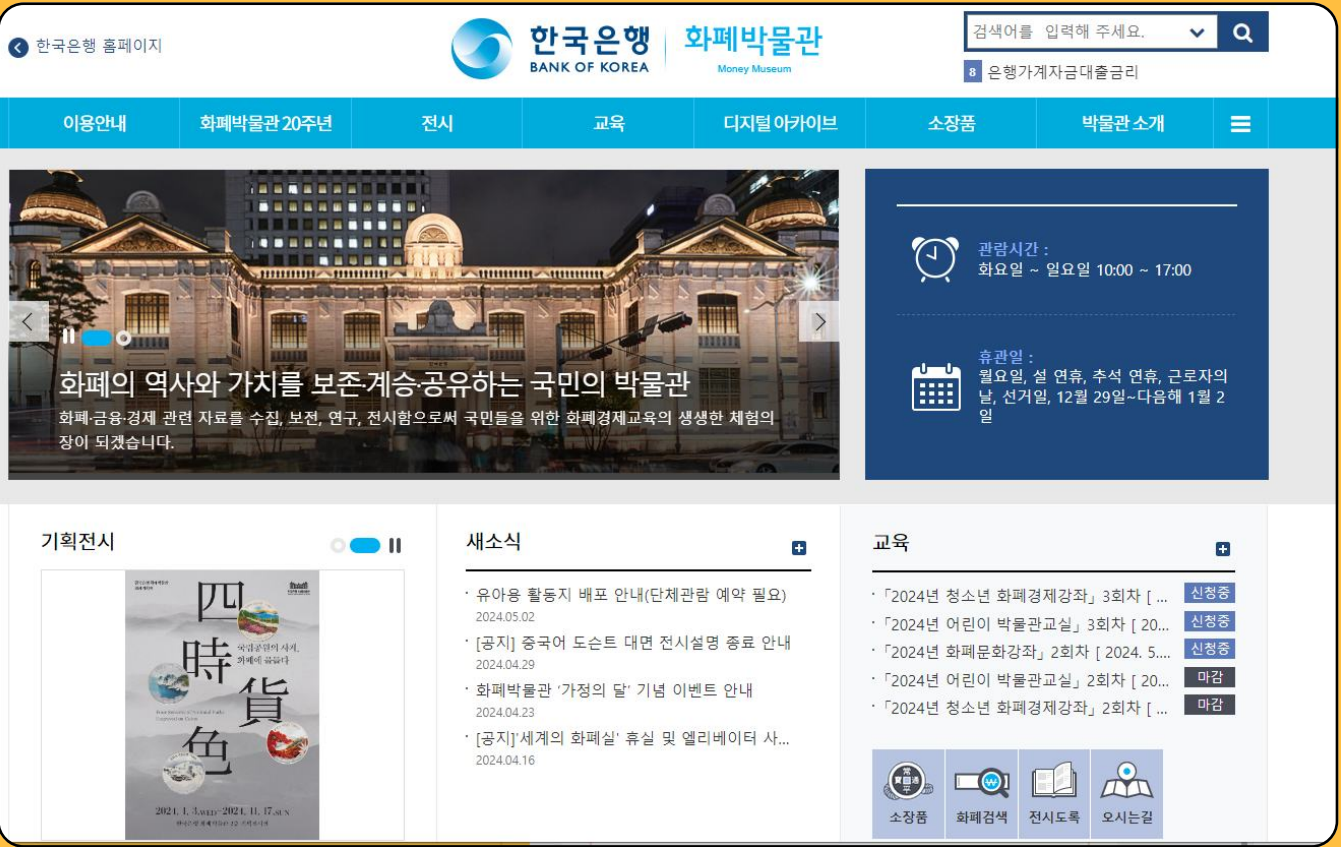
한국은행 홈페이지

한국은행 BANK OF KOREA 화폐박물관 Money Museum

검색어를 입력해 주세요.

8 은행가계자금대출금리

이용안내 화폐박물관 20주년 전시 교육 디지털 아카이브 소장품 박물관 소개

화폐의 역사와 가치를 보존·계승·공유하는 국민의 박물관

화폐·금융·경제 관련 자료를 수집, 보전, 연구, 전시함으로써 국민들을 위한 화폐경제교육의 생생한 체험의 장이 되겠습니다.

관람시간 :
화요일 ~ 일요일 10:00 ~ 17:00

휴관일 :
월요일, 설 연휴, 추석 연휴, 근로자의 날, 선거일, 12월 29일~다음해 1월 2일

기획전시

四時貨色

국립공원의 사계, 화폐에 물들다

2024. 1. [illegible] ~ 2024. 11. 17. SUN

새소식

· 유아용 활동지 배포 안내(단체관람 예약 필요)
2024.05.02
· [공지] 중국어 도슨트 대면 전시설명 종료 안내
2024.04.29
· 화폐박물관 '가정의 달' 기념 이벤트 안내
2024.04.23
· [공지]'세계의 화폐실' 휴실 및 엘리베이터 사...
2024.04.16

교육

· 「2024년 청소년 화폐경제강좌」3회차 [ ... 신청중
· 「2024년 어린이 박물관교실」3회차 [ 20... 신청중
· 「2024년 화폐문화강좌」2회차 [ 2024. 5.... 신청중
· 「2024년 어린이 박물관교실」2회차 [ 20... 마감
· 「2024년 청소년 화폐경제강좌」2회차 [ ... 마감

소장품 화폐검색 전시도록 오시는길